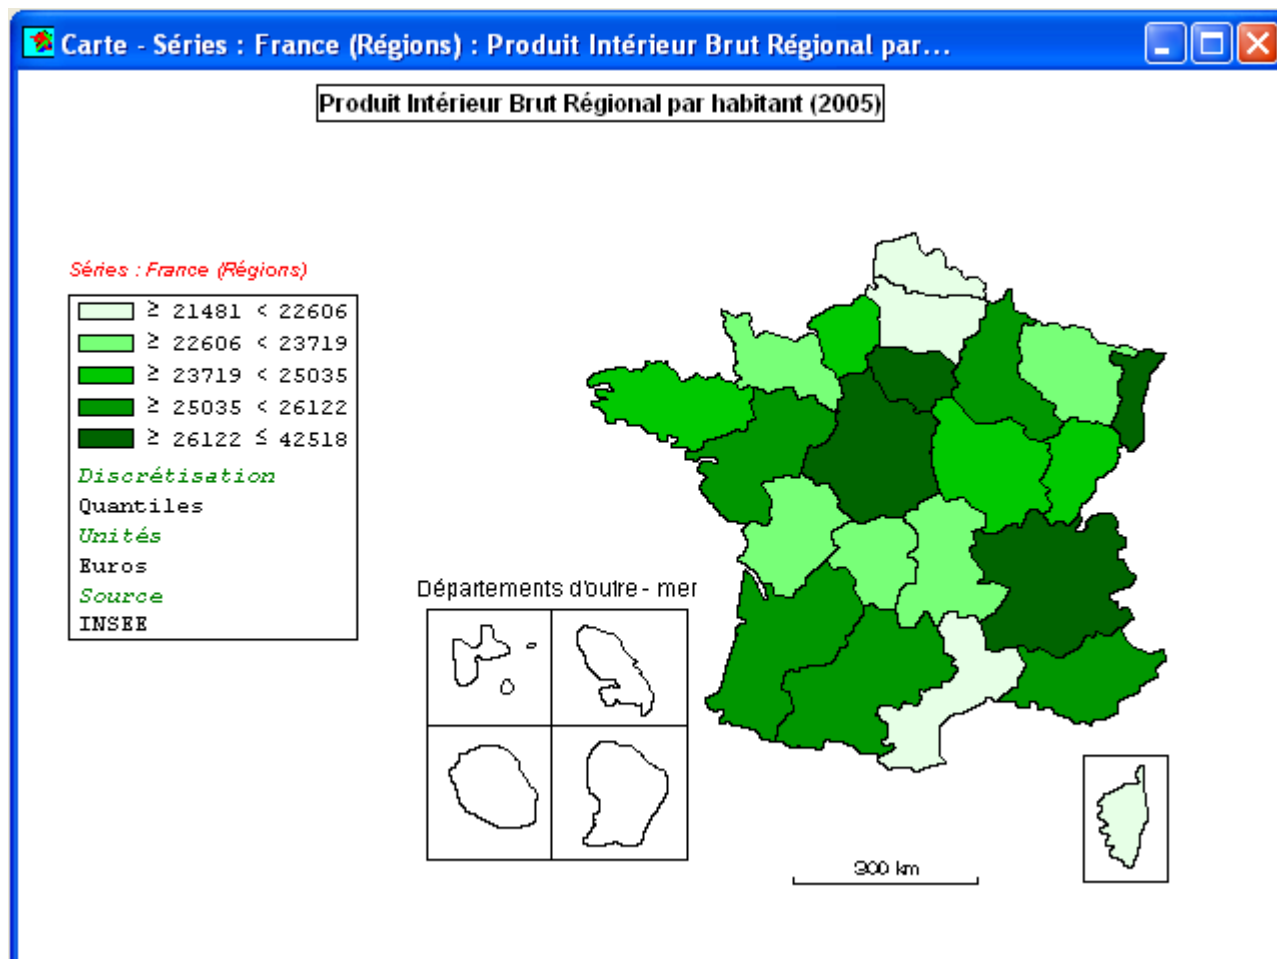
Carte - Séries : France (Régions) : Produit Intérieur Brut Régional par...

Produit Intérieur Brut Régional par habitant (2005)

Séries : France (Régions)

| | |
|---|---|
| | $\geq$ 21481 < 22606 |
| | $\geq$ 22606 < 23719 |
| | $\geq$ 23719 < 25035 |
| | $\geq$ 25035 < 26122 |
| | $\geq$ 26122 $\leq$ 42518 |

Discrétisation
Quantiles
Unités
Euros
Source
INSEE

Départements d'outre - mer

200 km